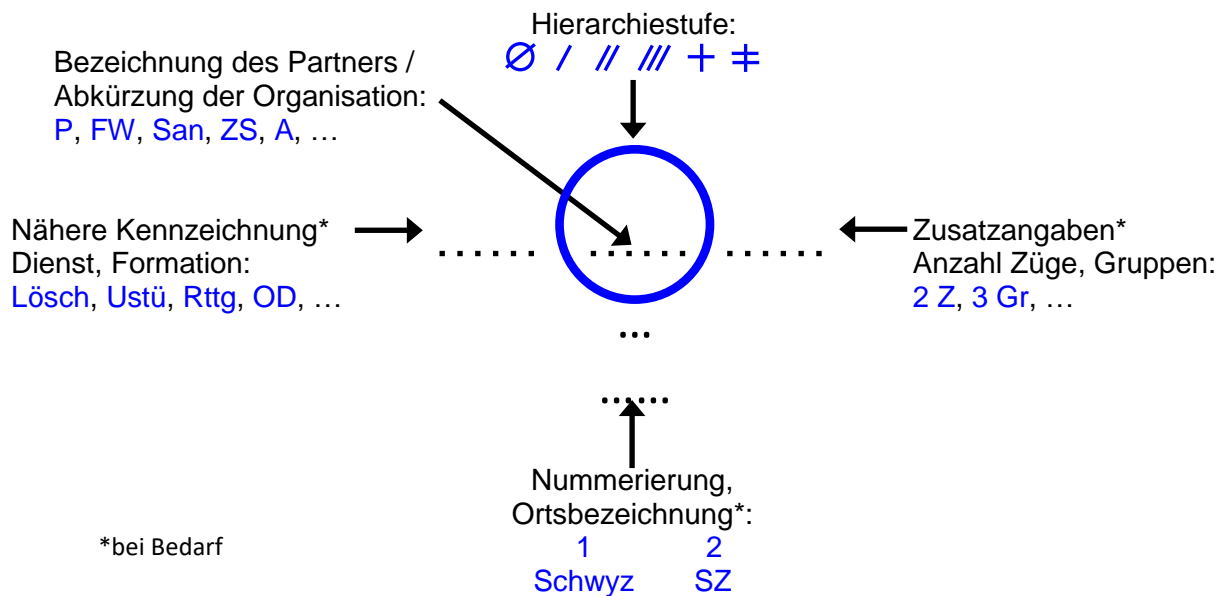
Hierarchiestufe:
Ø / // /// + ǂ

Bezeichnung des Partners / Abkürzung der Organisation:
P, FW, San, ZS, A, …

Nähere Kennzeichnung*
Dienst, Formation:
Lösch, Ustü, Rttg, OD, …

…… …… ……

Zusatzangaben*
Anzahl Züge, Gruppen:
2 Z, 3 Gr, …

…

……

Nummerierung,
Ortsbezeichnung*:
1 2
Schwyz SZ

*bei Bedarf